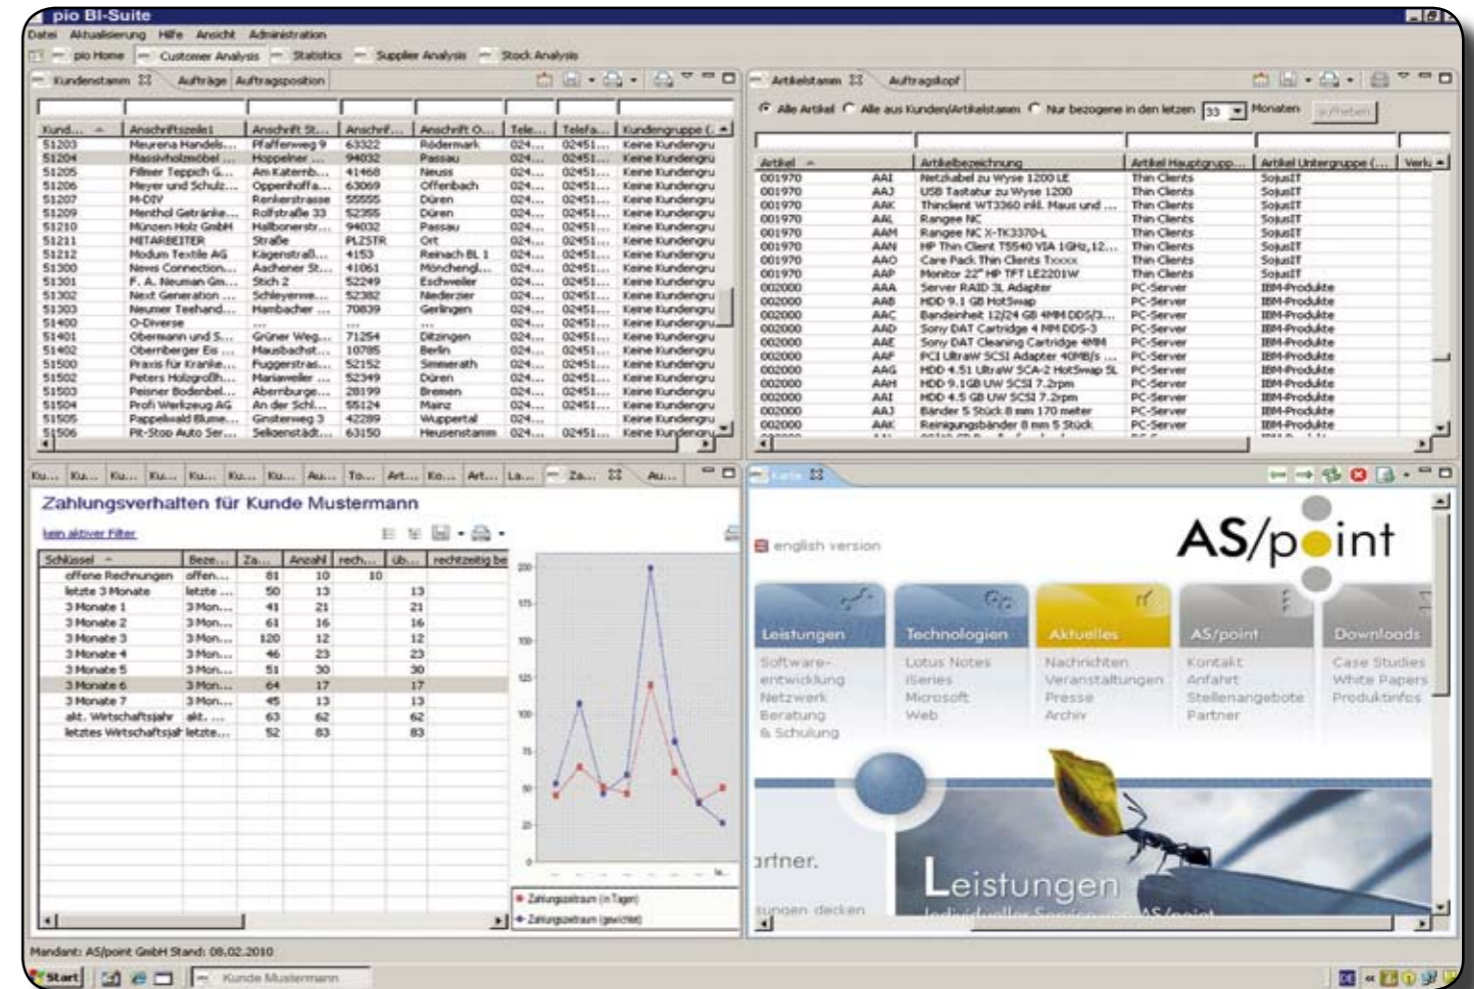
pio BI-Suite

Datei Aktualisierung Hilfe Ansicht Administration

pio Home | Customer Analysis | Statistics | Supplier Analysis | Stock Analysis

Kundenstamm | Aufträge | Auftragsposition

| Kund... | Anschriftszeile1 | Anschrift St... | Anschrif... | Anschrift O... | Tele... | Telefa... | Kundengruppe (... |
|---|---|---|---|---|---|---|---|
| 51203 | Meurena Handels... | Pfaffenweg 9 | 63322 | Rödermark | 024... | 02451... | Keine Kundengru |
| 51204 | Massivholzmöbel ... | Hoppelner ... | 94032 | Passau | 024... | 02451... | Keine Kundengru |
| 51205 | Filmer Teppich G... | Am Katernb... | 41468 | Neuss | 024... | 02451... | Keine Kundengru |
| 51206 | Meyer und Schulz... | Oppenhoffa... | 63069 | Offenbach | 024... | 02451... | Keine Kundengru |
| 51207 | M-DIV | Renkerstrasse | 55555 | Düren | 024... | 02451... | Keine Kundengru |
| 51209 | Menthol Getränke... | Rolfstraße 33 | 52355 | Düren | 024... | 02451... | Keine Kundengru |
| 51210 | Münzen Holz GmbH | Halbonerstr... | 94032 | Passau | 024... | 02451... | Keine Kundengru |
| 51211 | MITARBEITER | Straße | PLZSTR | Ort | 024... | 02451... | Keine Kundengru |
| 51212 | Modum Textile AG | Kagenstraß... | 4153 | Reinach BL 1 | 024... | 02451... | Keine Kundengru |
| 51300 | News Connection... | Aachener St... | 41061 | Mönchengl... | 024... | 02451... | Keine Kundengru |
| 51301 | F. A. Neuman Gm... | Stich 2 | 52249 | Eschweiler | 024... | 02451... | Keine Kundengru |
| 51302 | Next Generation ... | Schleyerme... | 52382 | Niederzier | 024... | 02451... | Keine Kundengru |
| 51303 | Neumer Teehand... | Hambacher ... | 70839 | Gerlingen | 024... | 02451... | Keine Kundengru |
| 51400 | O-Diverse | ... | ... | ... | 024... | 02451... | Keine Kundengru |
| 51401 | Obermann und S... | Grüner Weg... | 71254 | Ditzingen | 024... | 02451... | Keine Kundengru |
| 51402 | Oberriberger Eis ... | Mausbachst... | 10785 | Berlin | 024... | 02451... | Keine Kundengru |
| 51500 | Praxis für Kranke... | Fuggerstras... | 52152 | Simmerath | 024... | 02451... | Keine Kundengru |
| 51502 | Peters Holzgroßh... | Mariaweiler ... | 52349 | Düren | 024... | 02451... | Keine Kundengru |
| 51503 | Peisner Bodenbel... | Abernburge... | 28199 | Bremen | 024... | 02451... | Keine Kundengru |
| 51504 | Profi Werkzeug AG | An der Schl... | 55124 | Mainz | 024... | 02451... | Keine Kundengru |
| 51505 | Pappelwald Blume... | Ginsterweg 3 | 42289 | Wuppertal | 024... | | Keine Kundengru |
| 51506 | Pit-Stop Auto Ser... | Selkenstädt... | 63150 | Heusenstamm | 024... | 02451... | Keine Kundengru |

Artikelstamm | Auftragskopf

Alle Artikel   Alle aus Kunden/Artikelstamm   Nur bezogene in den letzten 33 Monaten   aufheben

| Artikel | | Artikelbezeichnung | Artikel Hauptgrupp... | Artikel Untergruppe (... | Verk |
|---|---|---|---|---|---|
| 001970 | AAI | Netzkabel zu Wyse 1200 LE | Thin Clients | SojusIT | |
| 001970 | AAJ | USB Tastatur zu Wyse 1200 | Thin Clients | SojusIT | |
| 001970 | AAK | Thinclient WT3360 inkl. Maus und ... | Thin Clients | SojusIT | |
| 001970 | AAL | Rangee NC | Thin Clients | SojusIT | |
| 001970 | AAM | Rangee NC X-TK3370-L | Thin Clients | SojusIT | |
| 001970 | AAN | HP Thin Client T5540 VIA 1GHz,12... | Thin Clients | SojusIT | |
| 001970 | AAO | Care Pack Thin Clients Txxxx | Thin Clients | SojusIT | |
| 001970 | AAP | Monitor 22" HP TFT LE2201W | Thin Clients | SojusIT | |
| 002000 | AAA | Server RAID 3L Adapter | PC-Server | IBM-Produkte | |
| 002000 | AAB | HDD 9.1 GB HotSwap | PC-Server | IBM-Produkte | |
| 002000 | AAC | Bandeinheit 12/24 GB 4MM DDS/3... | PC-Server | IBM-Produkte | |
| 002000 | AAD | Sony DAT Cartridge 4 MM DDS-3 | PC-Server | IBM-Produkte | |
| 002000 | AAE | Sony DAT Cleaning Cartridge 4MM | PC-Server | IBM-Produkte | |
| 002000 | AAF | PCI UltraW SCSI Adapter 40MB/s ... | PC-Server | IBM-Produkte | |
| 002000 | AAG | HDD 4.51 UltraW SCA-2 HotSwap 5L | PC-Server | IBM-Produkte | |
| 002000 | AAH | HDD 9.1GB UW SCSI 7.2rpm | PC-Server | IBM-Produkte | |
| 002000 | AAI | HDD 4.5 GB UW SCSI 7.2rpm | PC-Server | IBM-Produkte | |
| 002000 | AAJ | Bänder 5 Stück 8 mm 170 meter | PC-Server | IBM-Produkte | |
| 002000 | AAK | Reinigungsbänder 8 mm 5 Stück | PC-Server | IBM-Produkte | |

Ku... Ku... Ku... Ku... Ku... Ku... Ku... Au... To... Art... Ko... Art... La... Za... Au...

Zahlungsverhalten für Kunde Mustermann

kein aktiver Filter

| Schlüssel | Beze... | Za... | Anzahl | rech... | üb... | rechtzeitig be |
|---|---|---|---|---|---|---|
| offene Rechnungen | offen... | 81 | 10 | 10 | | |
| letzte 3 Monate | letzte ... | 50 | 13 | | 13 | |
| 3 Monate 1 | 3 Mon... | 41 | 21 | | 21 | |
| 3 Monate 2 | 3 Mon... | 61 | 16 | | 16 | |
| 3 Monate 3 | 3 Mon... | 120 | 12 | | 12 | |
| 3 Monate 4 | 3 Mon... | 46 | 23 | | 23 | |
| 3 Monate 5 | 3 Mon... | 51 | 30 | | 30 | |
| 3 Monate 6 | 3 Mon... | 64 | 17 | | 17 | |
| 3 Monate 7 | 3 Mon... | 45 | 13 | | 13 | |
| akt. Wirtschaftsjahr | akt. ... | 63 | 62 | | 62 | |
| letztes Wirtschaftsjahr | letzte... | 52 | 83 | | 83 | |

200 175 150 125 100 75 50 25 0

Zahlungszeitraum (in Tagen)
Zahlungszeitraum (gewichtet)

Karte

english version

AS/point

Leistungen: Software-entwicklung, Netzwerk, Beratung & Schulung
Technologien: Lotus Notes, iSeries, Microsoft, Web
Aktuelles: Nachrichten, Veranstaltungen, Presse, Archiv
AS/point: Kontakt, Anfahrt, Stellenangebote, Partner
Downloads: Case Studies, White Papers, Produktinfos

artner.

sungen decken

Leistungen

Individueller Service von AS/point

Mandant: AS/point GmbH Stand: 08.02.2010

Start   Kunde Mustermann